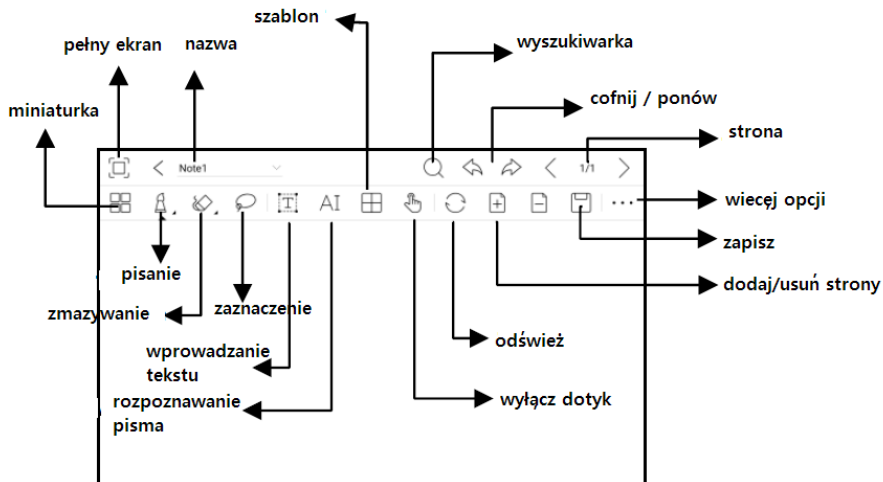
szablon

pełny ekran

nazwa

wyszukiwarka

miniaturka

cofnij / ponów

strona

Note1

1/1

AI

wiecęj opcji

zapisz

pisanie

dodaj/usuń strony

zmazywanie

zaznaczenie

odśwież

wprowadzanie tekstu

rozpoznawanie pisma

wyłącz dotyk